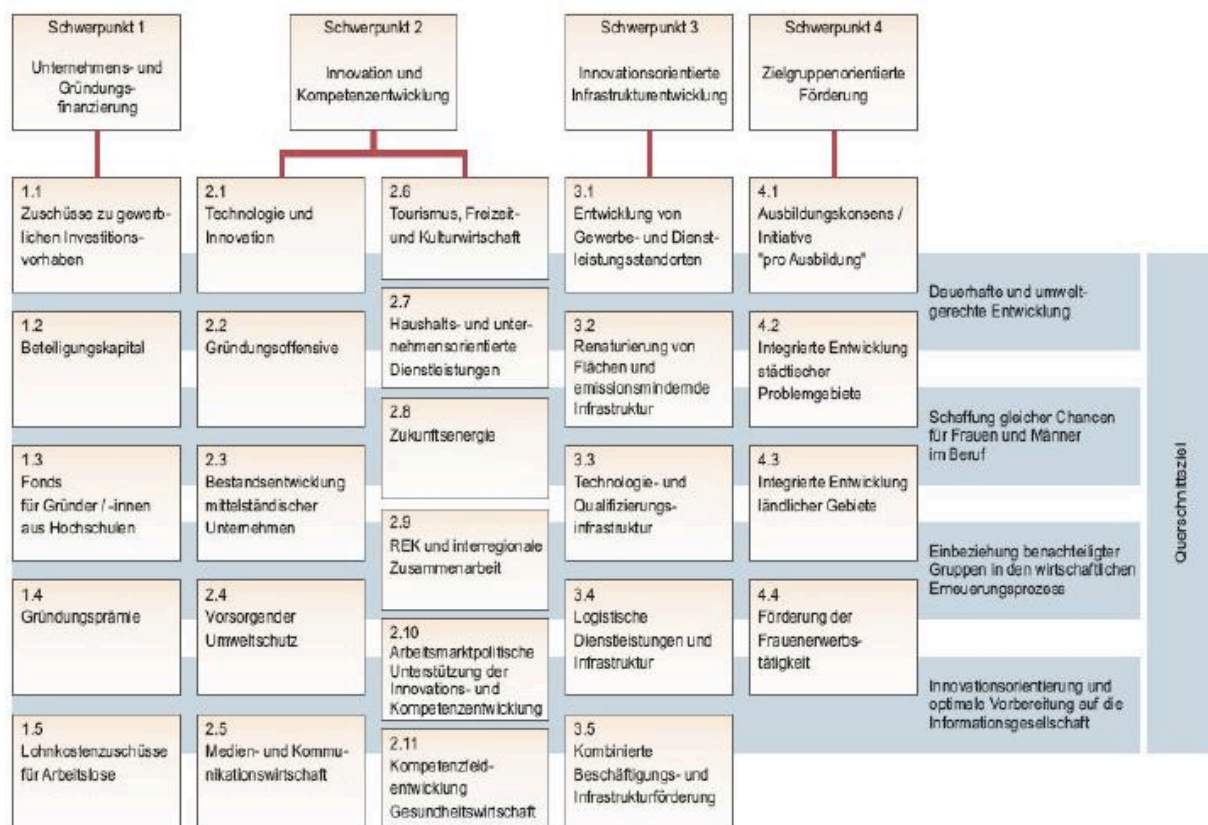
Schwerpunkt 1

Unternehmens- und Gründungsfinanzierung

Schwerpunkt 2

Innovation und Kompetenzentwicklung

Schwerpunkt 3

Innovationsorientierte Infrastrukturentwicklung

Schwerpunkt 4

Zielgruppenorientierte Förderung

1.1
Zuschüsse zu gewerblichen Investitionsvorhaben

1.2
Beteiligungskapital

1.3
Fonds für Gründer / -innen aus Hochschulen

1.4
Gründungsprämie

1.5
Lohnkostenzuschüsse für Arbeitslose

2.1
Technologie und Innovation

2.2
Gründungsoffensive

2.3
Bestandsentwicklung mittelständischer Unternehmen

2.4
Vorsorgender Umweltschutz

2.5
Medien- und Kommunikationswirtschaft

2.6
Tourismus, Freizeit- und Kulturwirtschaft

2.7
Haushalts- und unternehmensorientierte Dienstleistungen

2.8
Zukunftsenergie

2.9
REK und interregionale Zusammenarbeit

2.10
Arbeitsmarktpolitische Unterstützung der Innovations- und Kompetenzentwicklung

2.11
Kompetenzfeldentwicklung Gesundheitswirtschaft

3.1
Entwicklung von Gewerbe- und Dienstleistungsstandorten

3.2
Renaturierung von Flächen und emissionsmindernde Infrastruktur

3.3
Technologie- und Qualifizierungsinfrastruktur

3.4
Logistische Dienstleistungen und Infrastruktur

3.5
Kombinierte Beschäftigungs- und Infrastrukturförderung

4.1
Ausbildungskonsens / Initiative "pro Ausbildung"

4.2
Integrierte Entwicklung städtischer Problemgebiete

4.3
Integrierte Entwicklung ländlicher Gebiete

4.4
Förderung der Frauenerwerbstätigkeit

Dauerhafte und umweltgerechte Entwicklung

Schaffung gleicher Chancen für Frauen und Männer im Beruf

Einbeziehung benachteiligter Gruppen in den wirtschaftlichen Erneuerungsprozess

Innovationsorientierung und optimale Vorbereitung auf die Informationsgesellschaft

Querschnittsziel